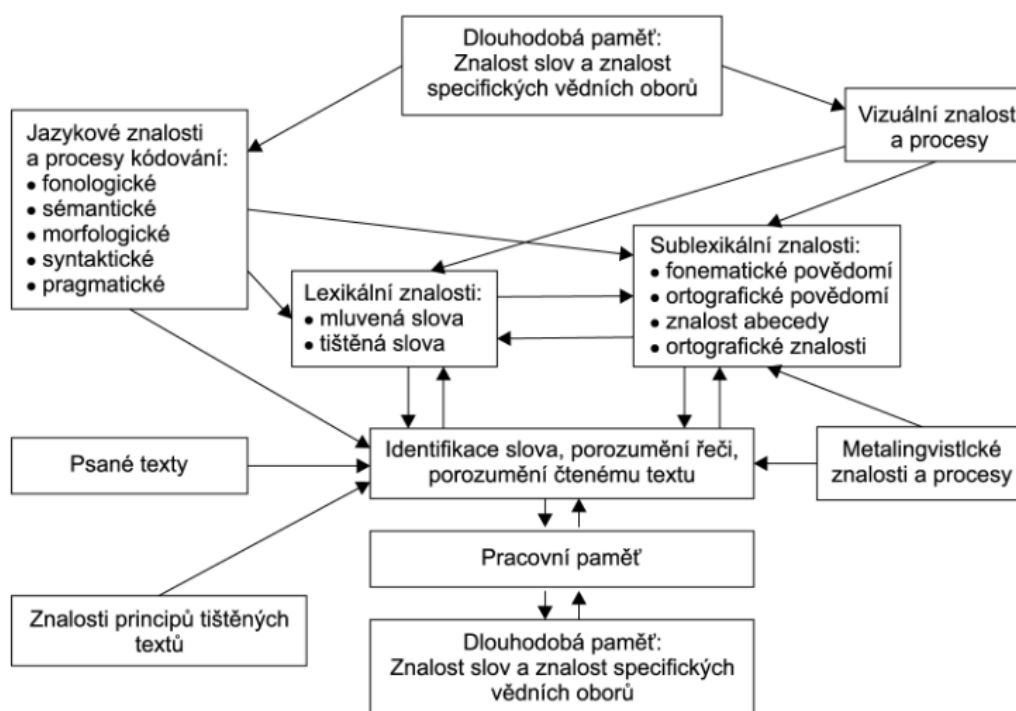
Dlouhodobá paměť:
Znalost slov a znalost specifických vědních oborů

Jazykové znalosti a procesy kódování:
• fonologické
• sémantické
• morfologické
• syntaktické
• pragmatické

Vizuální znalost a procesy

Sublexikální znalosti:
• fonematické povědomí
• ortografické povědomí
• znalost abecedy
• ortografické znalosti

Lexikální znalosti:
• mluvená slova
• tištěná slova

Psané texty

Identifikace slova, porozumění řeči, porozumění čtenému textu

Metalingvistické znalosti a procesy

Pracovní paměť

Znalosti principů tištěných textů

Dlouhodobá paměť:
Znalost slov a znalost specifických vědních oborů